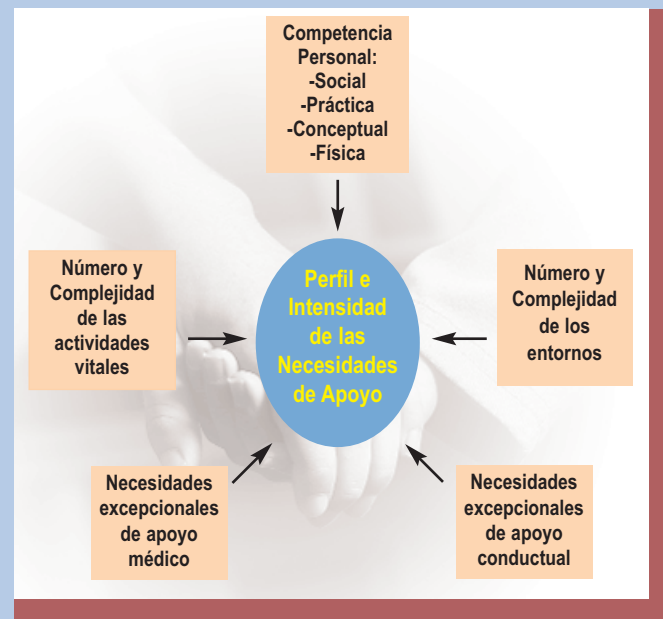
Competencia Personal:
-Social
-Práctica
-Conceptual
-Física

Número y Complejidad de las actividades vitales

Perfil e Intensidad de las Necesidades de Apoyo

Número y Complejidad de los entornos

Necesidades excepcionales de apoyo médico

Necesidades excepcionales de apoyo conductual